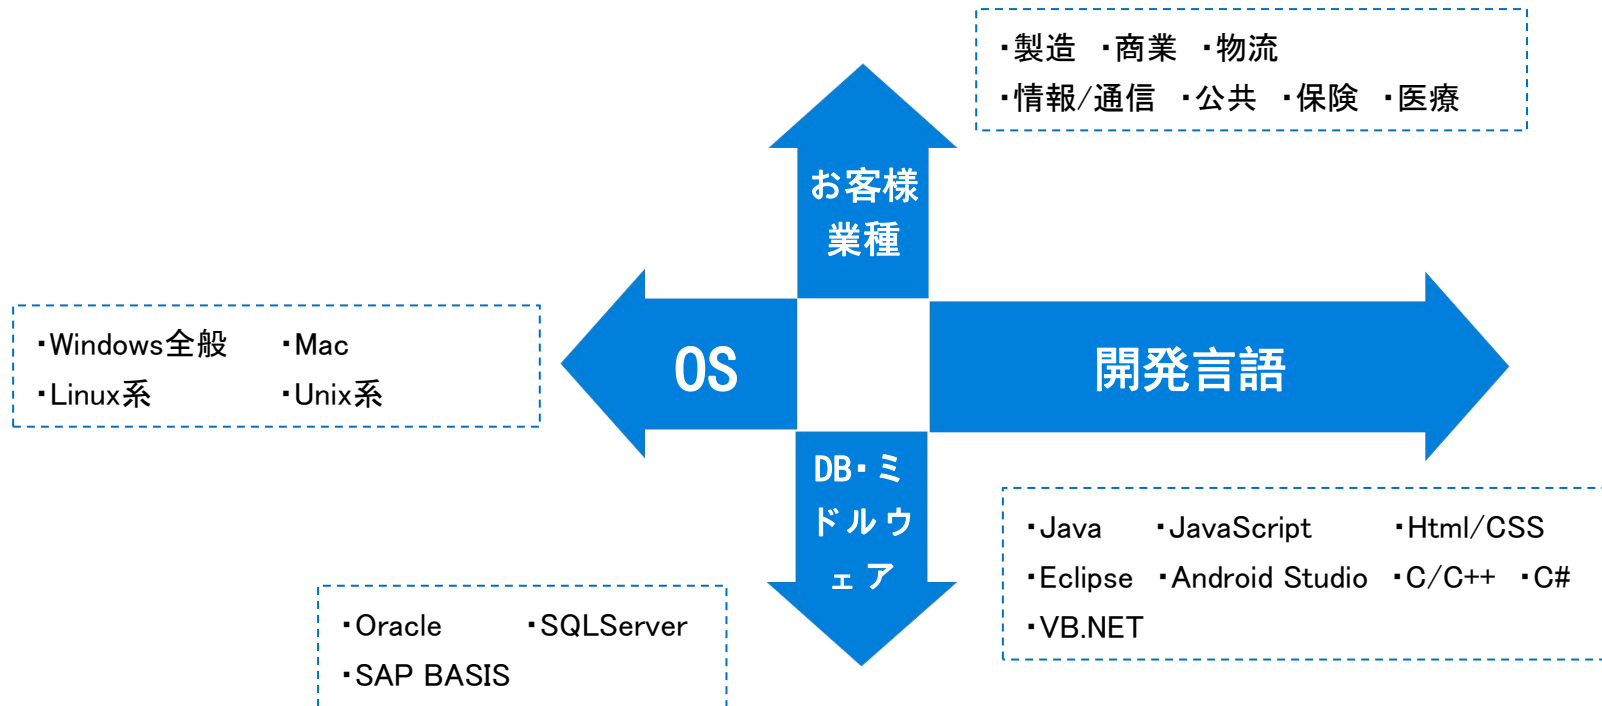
・製造　・商業　・物流
・情報/通信　・公共　・保険　・医療

お客様
業種

・Windows全般　・Mac
・Linux系　・Unix系

OS

開発言語

DB・ミドルウェア

・Java　・JavaScript　・Html/CSS
・Eclipse　・Android Studio　・C/C++　・C#
・VB.NET

・Oracle　・SQLServer
・SAP BASIS